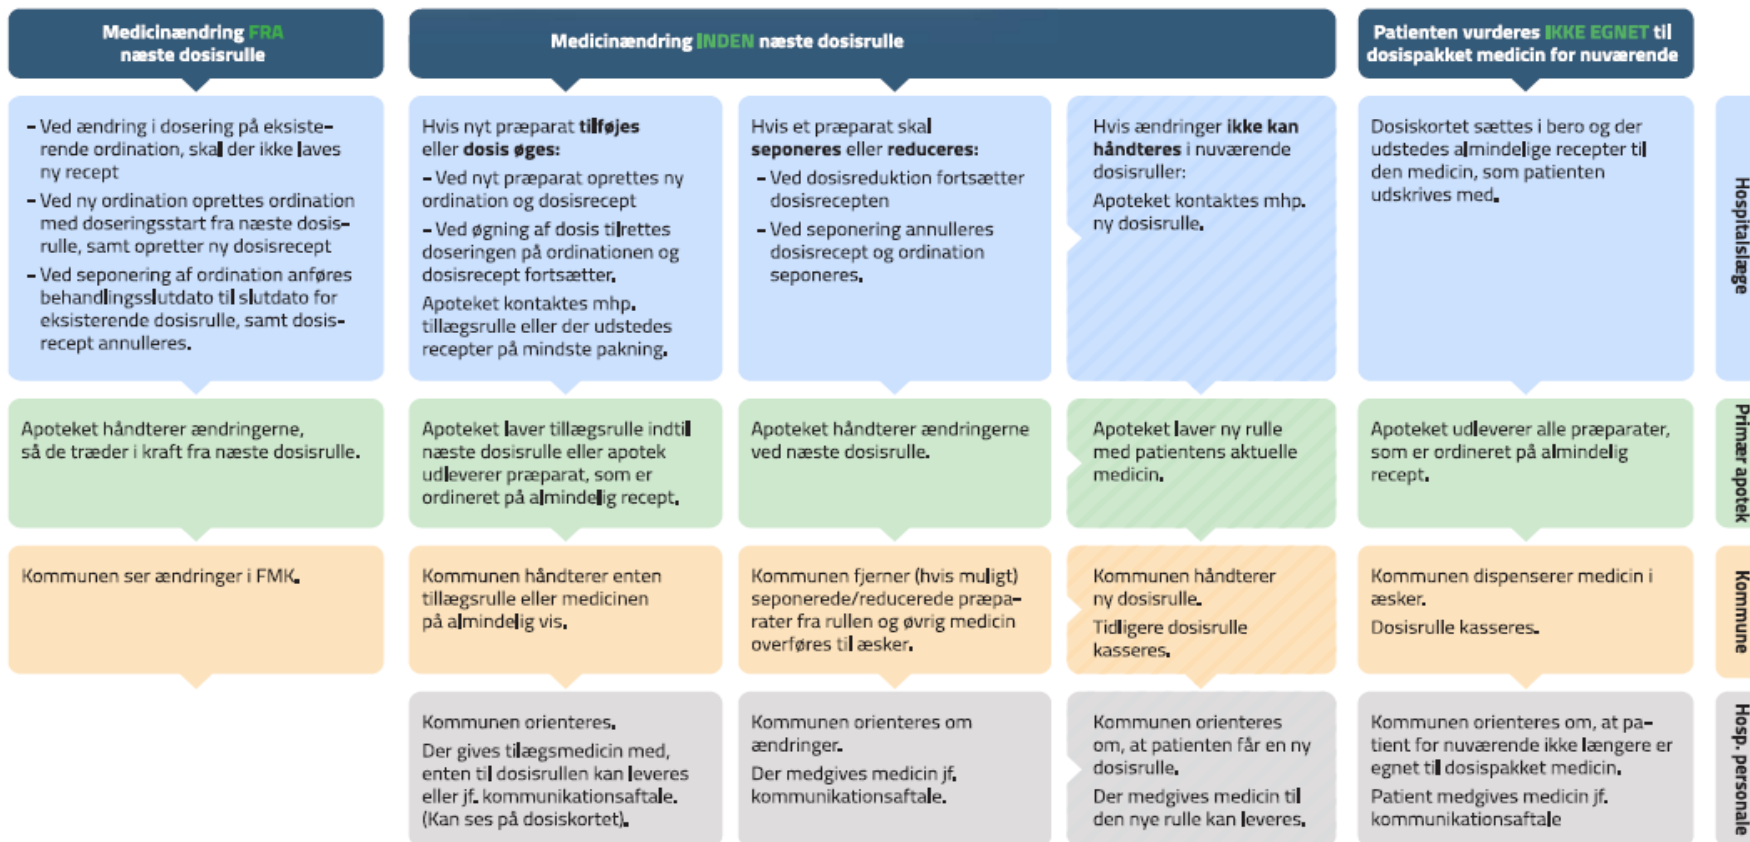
Medicinændring FRA næste dosisrulle

Medicinændring INDEN næste dosisrulle

Patienten vurderes IKKE EGNET til dosispakket medicin for nuværende

- Ved ændring i dosering på eksisterende ordination, skal der ikke laves ny recept
- Ved ny ordination oprettes ordination med doseringsstart fra næste dosisrulle, samt opretter ny dosisrecept
- Ved seponering af ordination anføres behandlingsslutdato til slutdato for eksisterende dosisrulle, samt dosisrecept annulleres.

Hvis nyt præparat **tilføjes** eller **dosis øges**:
- Ved nyt præparat oprettes ny ordination og dosisrecept
- Ved øgning af dosis tilrettes doseringen på ordinationen og dosisrecept fortsætter.

Apoteket kontaktes mhp. tillægsrulle eller der udstedes recepter på mindste pakning.

Hvis et præparat skal **seponeres** eller **reduceres**:
- Ved dosisreduktion fortsætter dosisrecepten
- Ved seponering annulleres dosisrecept og ordination seponeres.

Hvis ændringer **ikke kan håndteres** i nuværende dosisruller:

Apoteket kontaktes mhp. ny dosisrulle.

Dosiskortet sættes i bero og der udstedes almindelige recepter til den medicin, som patienten udskrives med.

Hospitalslæge

Apoteket håndterer ændringerne, så de træder i kraft fra næste dosisrulle.

Apoteket laver tillægsrulle indtil næste dosisrulle eller apotek udleverer præparat, som er ordineret på almindelig recept.

Apoteket håndterer ændringerne ved næste dosisrulle.

Apoteket laver ny rulle med patientens aktuelle medicin.

Apoteket udleverer alle præparater, som er ordineret på almindelig recept.

Primær apotek

Kommunen ser ændringer i FMK.

Kommunen håndterer enten tillægsrulle eller medicinen på almindelig vis.

Kommunen fjerner (hvis muligt) seponerede/reducerede præparater fra rullen og øvrig medicin overføres til æsker.

Kommunen håndterer ny dosisrulle.

Tidligere dosisrulle kasseres.

Kommunen dispenserer medicin i æsker.

Dosisrulle kasseres.

Kommune

Kommunen orienteres.

Der gives tilægsmedicin med, enten til dosisrullen kan leveres eller jf. kommunikationsaftale. (Kan ses på dosiskortet).

Kommunen orienteres om ændringer.

Der medgives medicin jf. kommunikationsaftale.

Kommunen orienteres om, at patienten får en ny dosisrulle.

Der medgives medicin til den nye rulle kan leveres.

Kommunen orienteres om, at patient for nuværende ikke længere er egnet til dosispakket medicin.

Patient medgives medicin jf. kommunikationsaftale

Hosp. personale